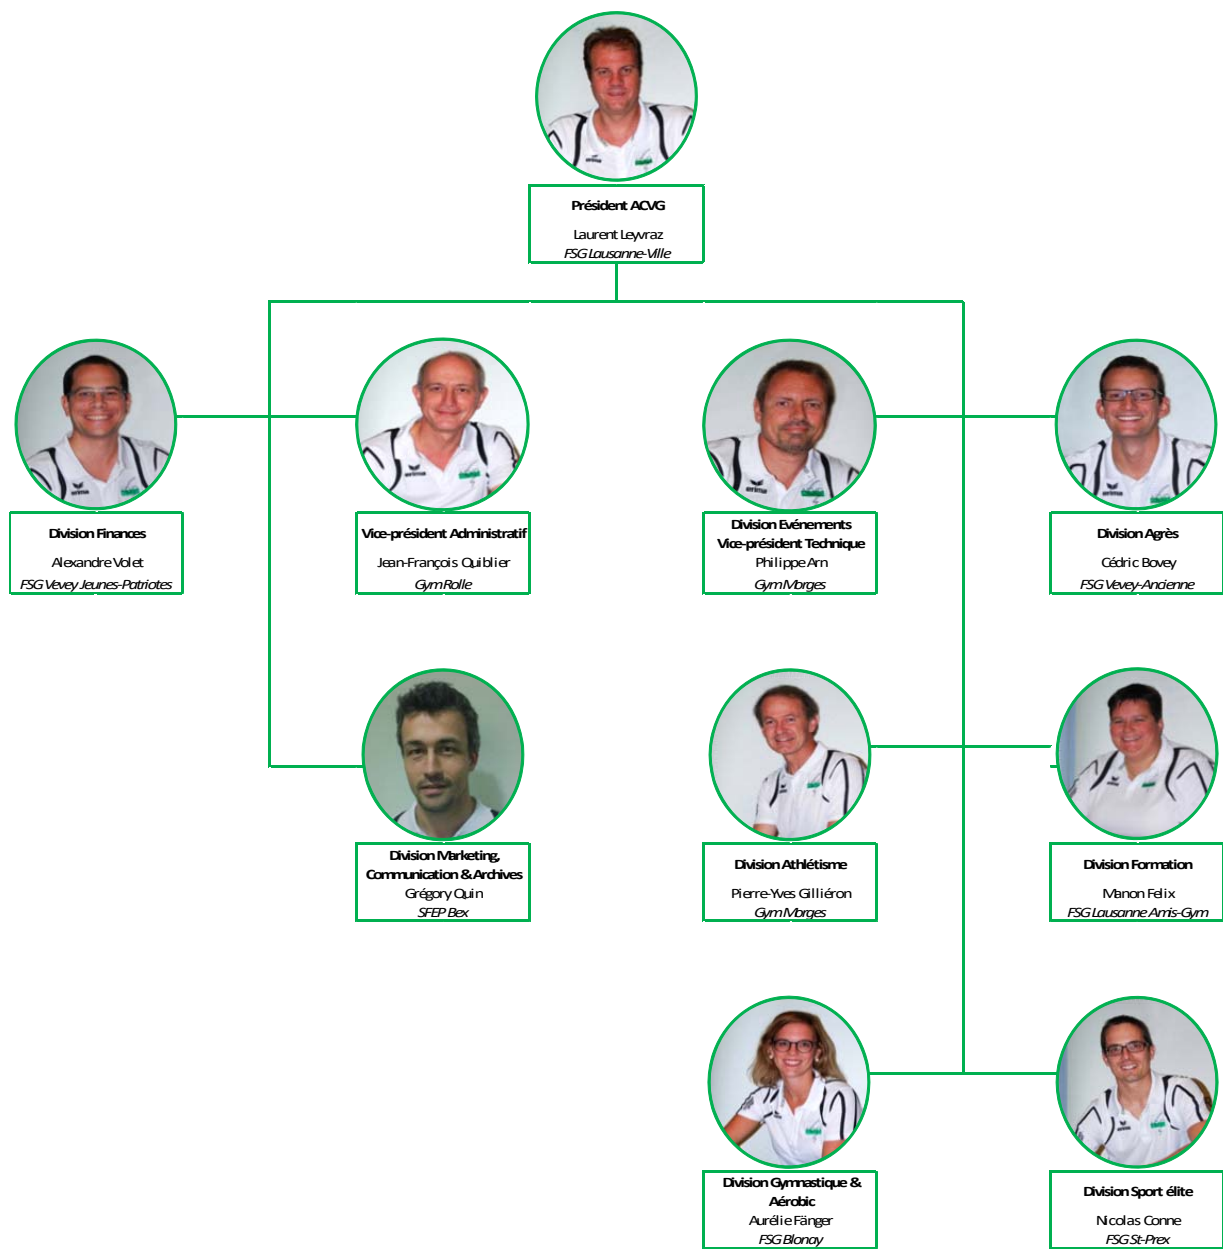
Président ACVG
Laurent Leyvraz
FSG Lausanne-Ville

Division Finances
Alexandre Volet
FSG Vevey Jeunes-Patriotes

Vice-président Administratif
Jean-François Quiblier
Gym Rolle

Division Evénements
Vice-président Technique
Philippe Arn
Gym Morges

Division Agrès
Cédric Bovey
FSG Vevey-Ancienne

Division Marketing, Communication & Archives
Grégory Quin
SFEP Bex

Division Athlétisme
Pierre-Yves Gilliéron
Gym Morges

Division Formation
Manon Felix
FSG Lausanne Amis-Gym

Division Gymnastique & Aérobic
Aurélie Fänger
FSG Blonay

Division Sport élite
Nicolas Conne
FSG St-Prex